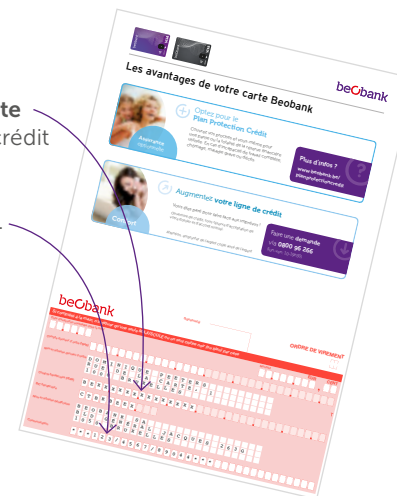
te
rédit

Les avantages de votre carte Beobank

beobank

Optez pour le Plan Protection Crédit

Plus d'infos ?
www.beobank.be/planprotectioncredit

Augmentez votre ligne de crédit

Faites une demande via 0800 96 266

Confort

beobank

ORDRE DE VIREMENT

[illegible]